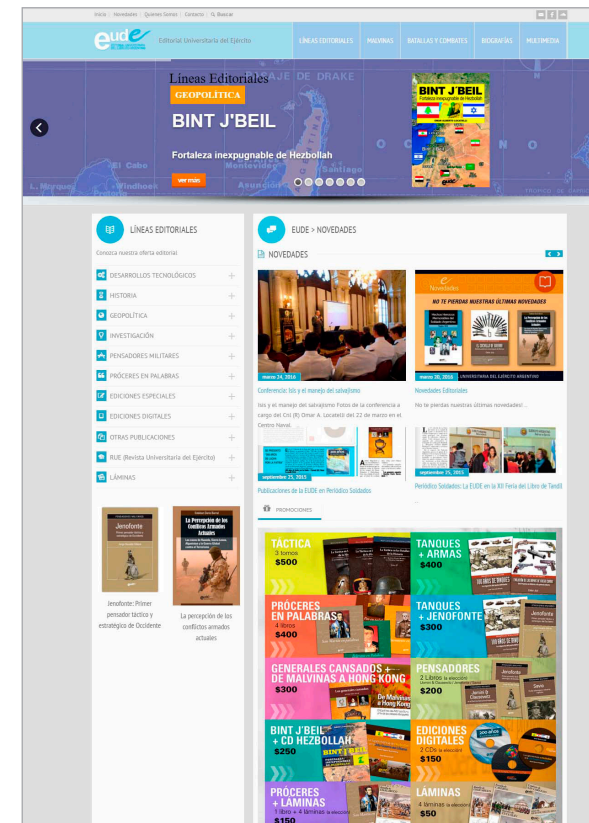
Inicio | Novedades | Quienes Somos | Contacto | Buscar

eude

Editorial Universitaria del Ejército

LÍNEAS EDITORIALES | MALVINAS | BATALLAS Y COMBATES | BIOGRAFÍAS | MULTIMEDIA

Líneas Editoriales

GEOPOLÍTICA

BINT J'BEIL

Fortaleza inexpugnable de Hezbollah

ver más

BINT J'BEIL
Fortaleza inexpugnable de Hezbollah

LÍNEAS EDITORIALES

Conozca nuestra oferta editorial

DESARROLLOS TECNOLÓGICOS
HISTORIA
GEOPOLÍTICA
INVESTIGACIÓN
PENSADORES MILITARES
PRÓCERES EN PALABRAS
EDICIONES ESPECIALES
EDICIONES DIGITALES
OTRAS PUBLICACIONES
RUE (Revista Universitaria del Ejército)
LÁMINAS

Jenofonte

La Percepción de los Conflictos Armados Actuales

Jenofonte: Primer pensador táctico y estratégico de Occidente

La percepción de los conflictos armados actuales

EUDE > NOVEDADES

NOVEDADES

marzo 24, 2016
Conferencia: Isis y el manejo del salvajismo

Isis y el manejo del salvajismo Fotos de la conferencia a cargo del Cnl (R) Omar A. Locatelli del 22 de marzo en el Centro Naval.

marzo 30, 2016
Novedades
NO TE PIERDAS NUESTRAS ÚLTIMAS NOVEDADES
UNIVERSIDAD DEL EJÉRCITO ARGENTINO
Novedades Editoriales

No te pierdas nuestras últimas novedades!...

septiembre 21, 2015
Publicaciones de la EUDE en Periódicos Soldados

septiembre 21, 2015
Periódicos Soldados: La EUDE en la XII Feria del Libro de Tandil

PROMOCIONES

TÁCTICA
3 tomos
$500

TANQUES + ARMAS
$400

PRÓCERES EN PALABRAS
4 libros
$400

TANQUES + JENOFONTE
$300

GENERALES CANSADOS + DE MALVINAS A HONG KONG
$300

PENSADORES
2 Libros a elección
$200

BINT J'BEIL + CD HEZBOLLAH
$250

EDICIONES DIGITALES
2 CDs a elección
$150

PRÓCERES + LÁMINAS
1 libro + 4 láminas a elección
$150

LÁMINAS
4 láminas a elección
$50